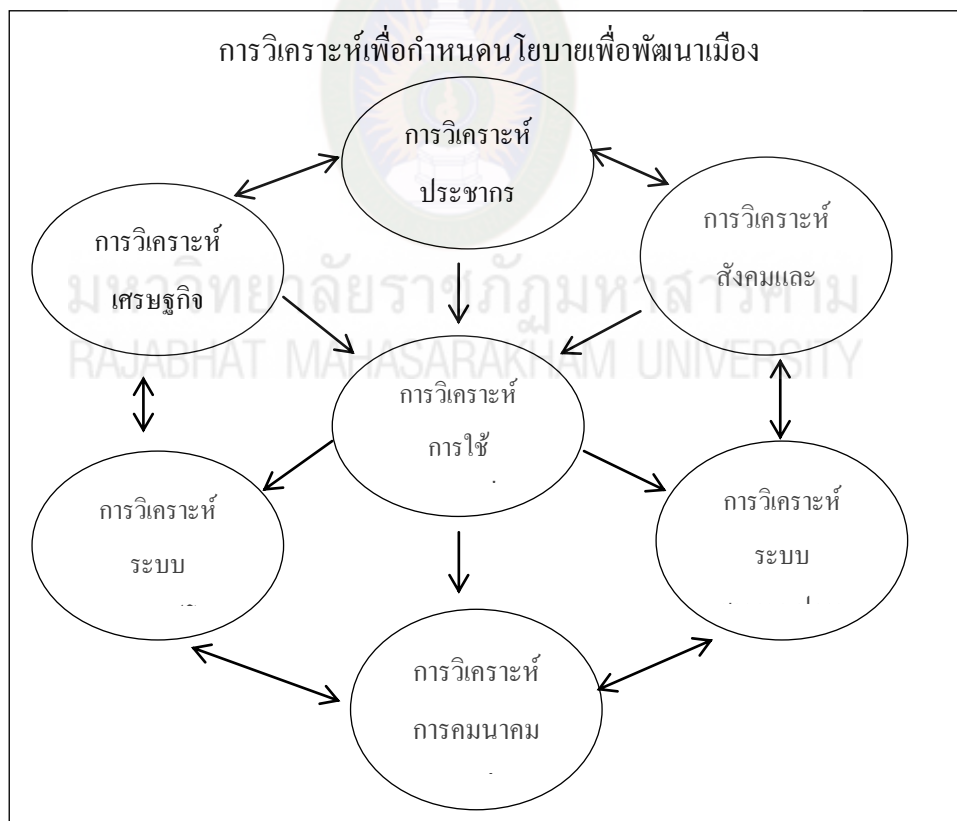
การวิเคราะห์เพื่อกำหนดนโยบายเพื่อพัฒนาเมือง

การวิเคราะห์ ประชากร

การวิเคราะห์ เศรษฐกิจ

การวิเคราะห์ สังคมและ

มหาวิทยาลัยราชภัฏมหาสารคาม
RAJABHAT MAHASARAKHAM UNIVERSITY

การวิเคราะห์ การใช้ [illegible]

การวิเคราะห์ ระบบ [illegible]

การวิเคราะห์ ระบบ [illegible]

การวิเคราะห์ การคมนาคม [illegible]